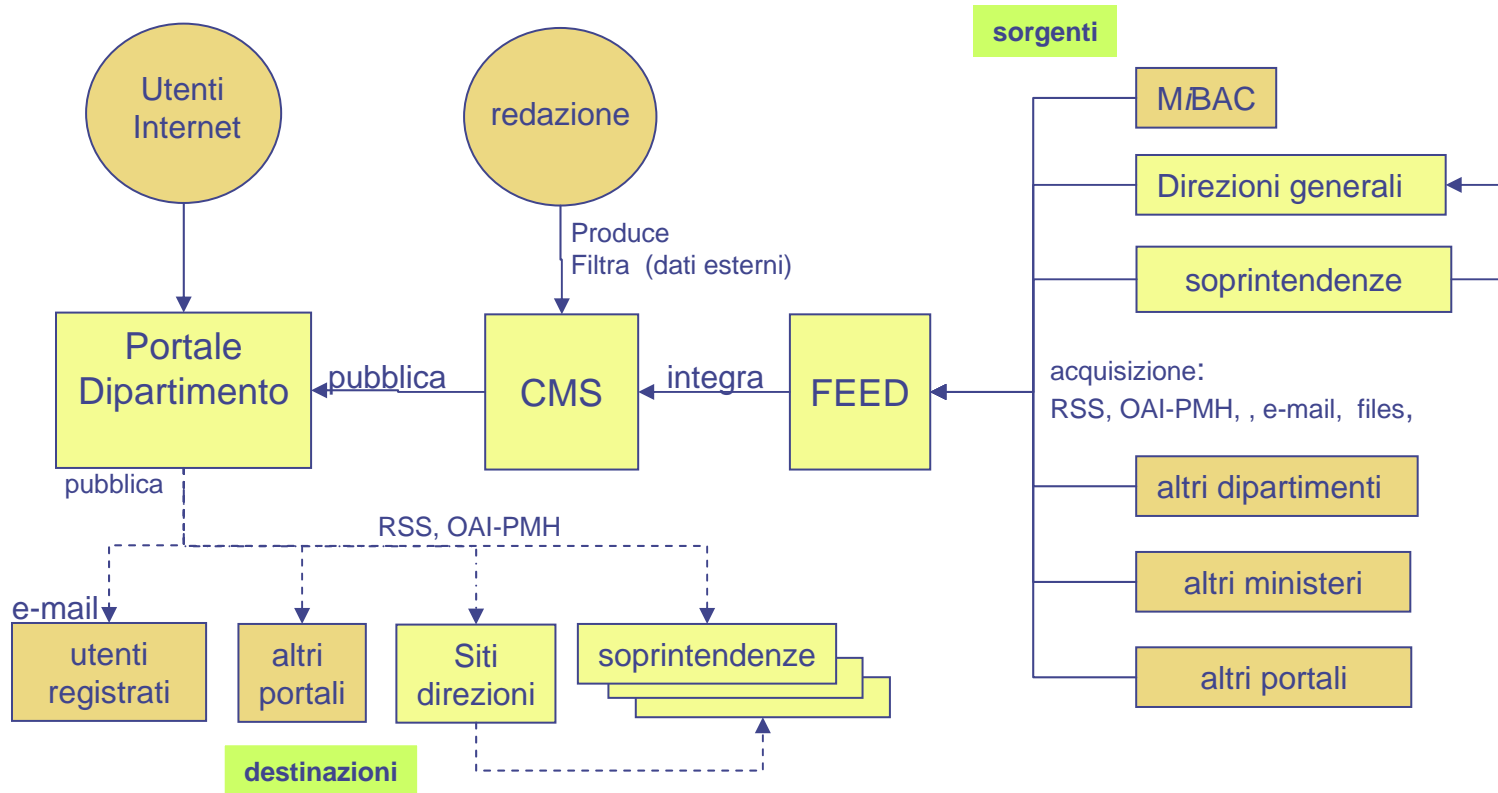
sorgenti

Utenti Internet

redazione

MiBAC

Direzioni generali

soprintendenze

Produce
Filtra (dati esterni)

Portale Dipartimento

pubblica

CMS

integra

FEED

acquisizione:
RSS, OAI-PMH, , e-mail, files,

altri dipartimenti

pubblica

RSS, OAI-PMH

altri ministeri

e-mail

utenti registrati

altri portali

Siti direzioni

soprintendenze

altri portali

destinazioni